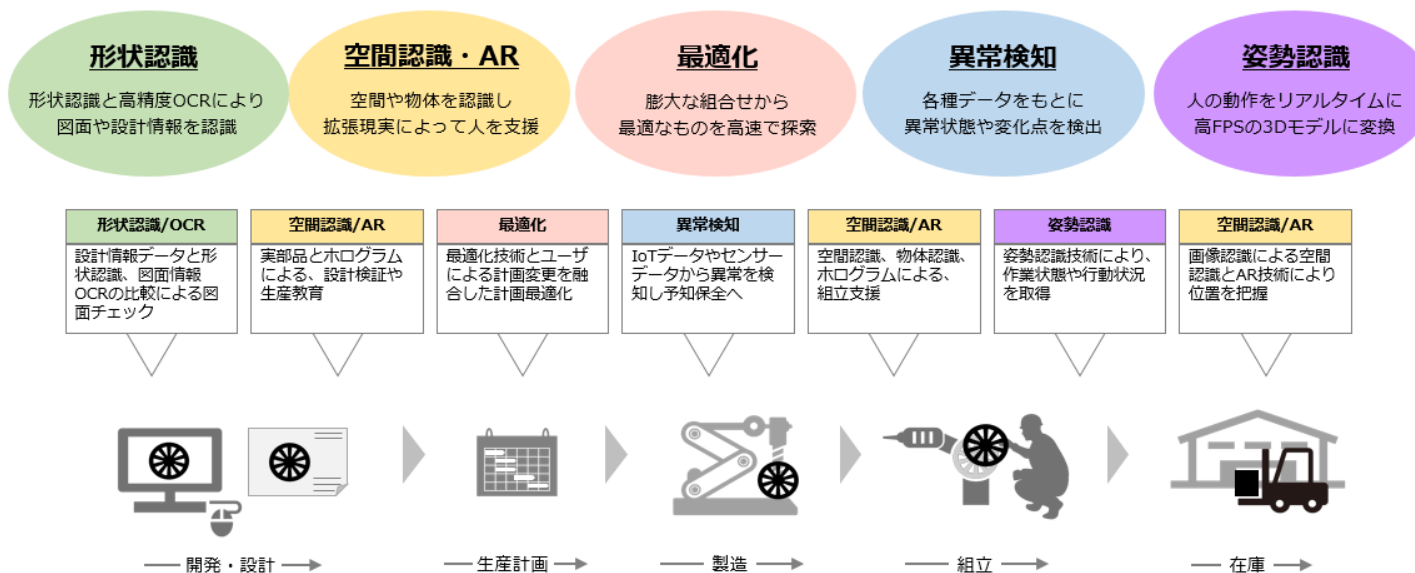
形状認識

形状認識と高精度OCRにより図面や設計情報を認識

空間認識・AR

空間や物体を認識し拡張現実によって人を支援

最適化

膨大な組合せから最適なものを高速で探索

異常検知

各種データをもとに異常状態や変化点を検出

姿勢認識

人の動作をリアルタイムに高FPSの3Dモデルに変換

形状認識/OCR

設計情報データと形状認識、図面情報OCRの比較による図面チェック

空間認識/AR

実部品とホログラムによる、設計検証や生産教育

最適化

最適化技術とユーザによる計画変更を融合した計画最適化

異常検知

IoTデータやセンサーデータから異常を検知し予知保全へ

空間認識/AR

空間認識、物体認識、ホログラムによる、組立支援

姿勢認識

姿勢認識技術により、作業状態や行動状況を取得

空間認識/AR

画像認識による空間認識とAR技術により位置を把握

開発・設計

生産計画

製造

組立

在庫